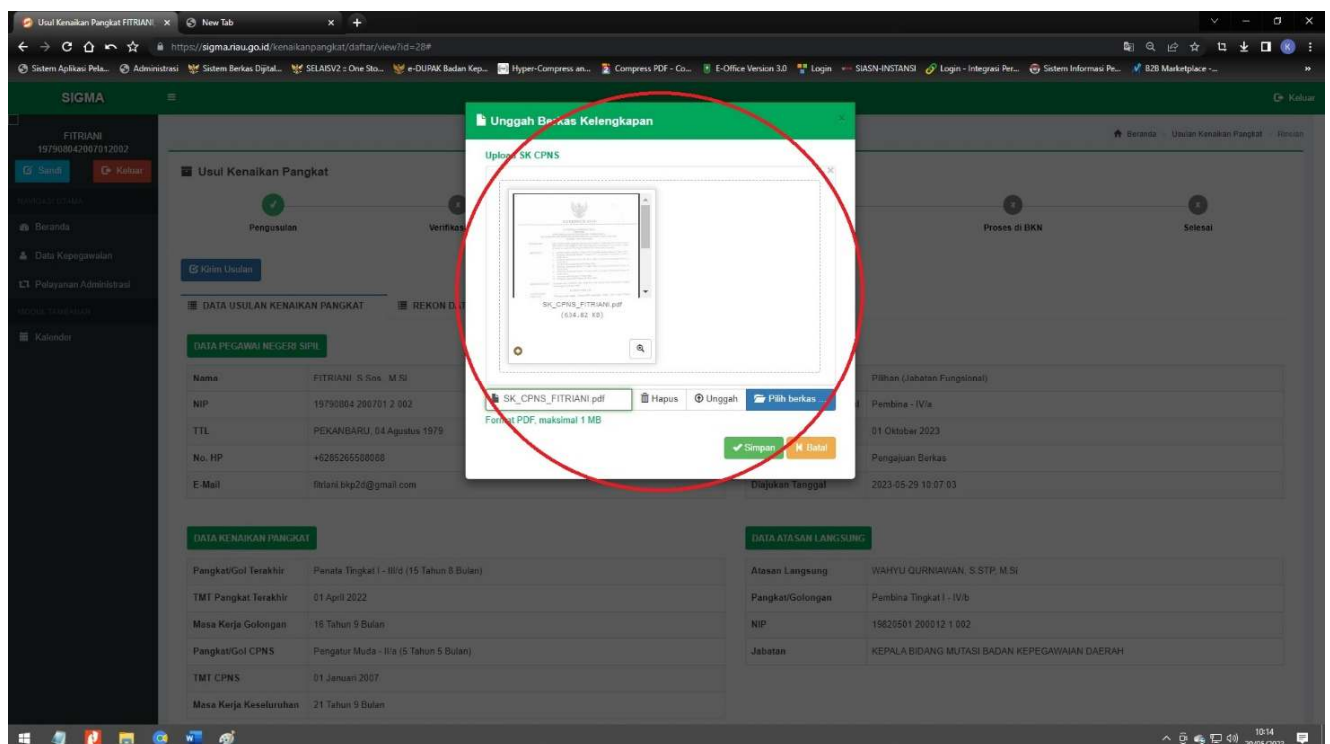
Usul Kenaikan Pangkat FITRIANI × New Tab ×

https://sigma.riau.go.id/kenaikanpangkat/daftar/view?id=28#

Sistem Aplikasi Pela... Administrasi Sistem Berkas Digital... SELAISV2 :: One Sto... e-DUPAK Badan Kep... Hyper-Compress an... Compress PDF - Co... E-Office Version 3.0 Login SIASN-INSTANSI Login - Integrasi Per... Sistem Informasi Pe... B2B Marketplace -...

SIGMA

Keluar

FITRIANI
197908042007012002

Sandi Keluar

Beranda
Data Kepegawaian
Pelayanan Administrasi
Kalender

Beranda Usulan Kenaikan Pangkat Rincian

Usul Kenaikan Pangkat

Pengusulan Verifikasi Proses di BKN Selesai

Kirim Usulan

DATA USULAN KENAIKAN PANGKAT REKON D

DATA PEGAWAI NEGERI SIPIL

| Nama | FITRIANI, S.Sos., M.Si |
|---|---|
| NIP | 19790804 200701 2 002 |
| TTL | PEKANBARU, 04 Agustus 1979 |
| No. HP | +6285265588088 |
| E-Mail | fitriani.bkp2d@gmail.com |

| | Pilihan (Jabatan Fungsional) |
|---|---|
| | Pembina - IV/a |
| | 01 Oktober 2023 |
| | Pengajuan Berkas |
| Diajukan Tanggal | 2023-05-29 10:07:03 |

Unggah Berkas Kelengkapan

Upload SK CPNS

SK_CPNS_FITRIANI.pdf
(634.82 KB)

SK_CPNS_FITRIANI.pdf Hapus Unggah Pilih berkas ...

Format PDF, maksimal 1 MB

Simpan Batal

DATA KENAIKAN PANGKAT

| Pangkat/Gol Terakhir | Penata Tingkat I - III/d (15 Tahun 8 Bulan) |
|---|---|
| TMT Pangkat Terakhir | 01 April 2022 |
| Masa Kerja Golongan | 16 Tahun 9 Bulan |
| Pangkat/Gol CPNS | Pengatur Muda - II/a (5 Tahun 5 Bulan) |
| TMT CPNS | 01 Januari 2007 |
| Masa Kerja Keseluruhan | 21 Tahun 9 Bulan |

DATA ATASAN LANGSUNG

| Atasan Langsung | WAHYU QURNIAWAN, S.STP, M.Si |
|---|---|
| Pangkat/Golongan | Pembina Tingkat I - IV/b |
| NIP | 19820501 200012 1 002 |
| Jabatan | KEPALA BIDANG MUTASI BADAN KEPEGAWAIAN DAERAH |

10:14